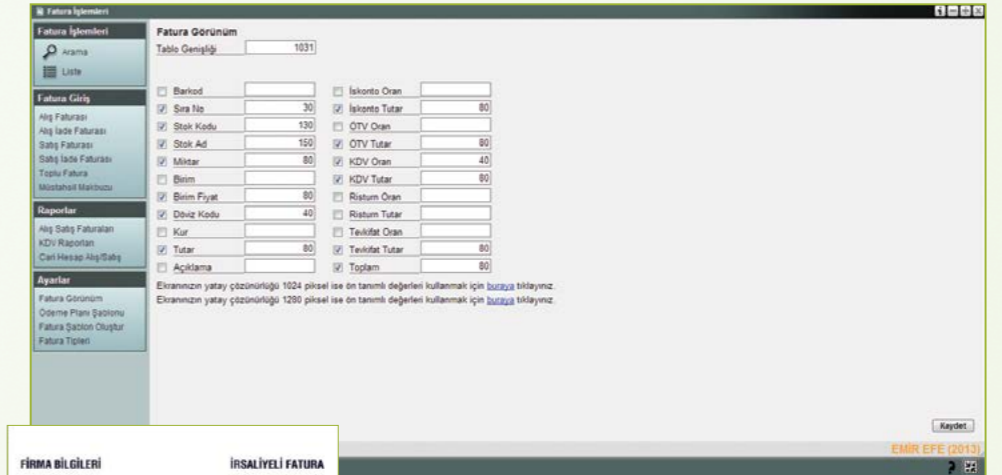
Fatura İşlemleri

Fatura İşlemleri
Arama
Liste

Fatura Giriş
Alış Faturası
Alış İade Faturası
Satış Faturası
Satış İade Faturası
Toplu Fatura
Müstahsil Makbuzu

Raporlar
Alış Satış Faturaları
KDV Raporları
Cari Hesap Alış/Satış

Ayarlar
Fatura Görünüm
Ödeme Planı Şablonu
Fatura Şablon Oluştur
Fatura Tipleri

Fatura Görünüm
Tablo Genişliği 1031

| | | | |
|---|---|---|---|
| Barkod | | İskonto Oran | |
| Sıra No | 30 | İskonto Tutar | 80 |
| Stok Kodu | 130 | ÖTV Oran | |
| Stok Ad | 150 | ÖTV Tutar | 80 |
| Miktar | 80 | KDV Oran | 40 |
| Birim | | KDV Tutar | 80 |
| Birim Fiyat | 80 | Risturn Oran | |
| Döviz Kodu | 40 | Risturn Tutar | |
| Kur | | Tevkifat Oran | |
| Tutar | 80 | Tevkifat Tutar | 80 |
| Açıklama | | Toplam | 80 |

Ekranınızın yatay çözünürlüğü 1024 piksel ise ön tanımlı değerleri kullanmak için buraya tıklayınız.
Ekranınızın yatay çözünürlüğü 1280 piksel ise ön tanımlı değerleri kullanmak için buraya tıklayınız.

Kaydet

EMİR EFE (2013)

FİRMA BİLGİLERİ
İRSALİYELİ FATURA